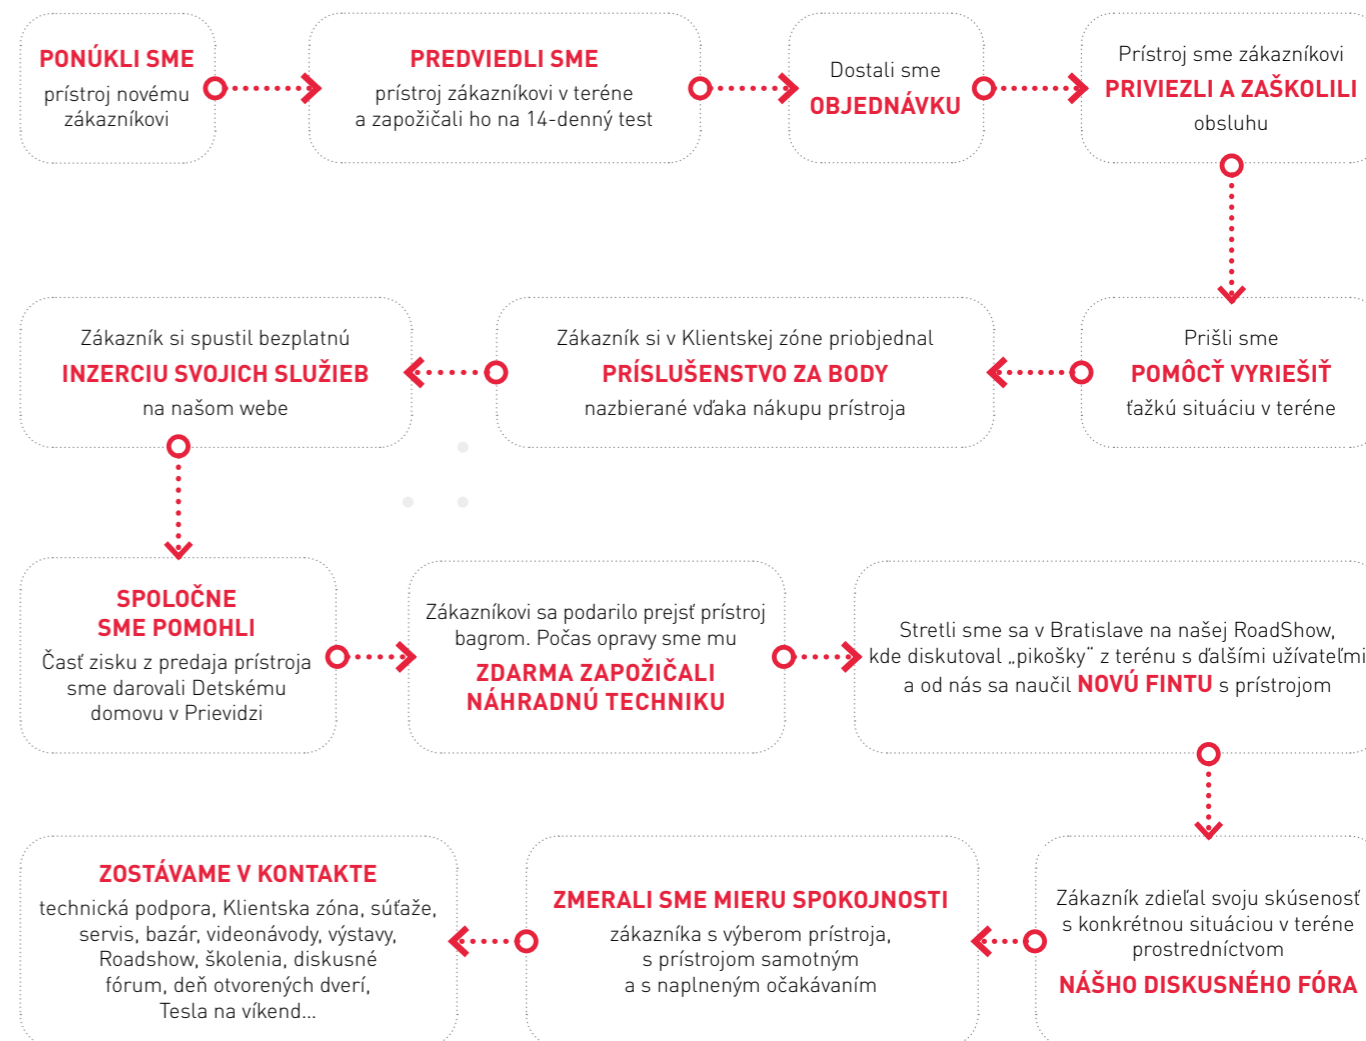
PONÚKLI SME
prístroj novému zákazníkovi

PREDVIEDLI SME
prístroj zákazníkovi v teréne a zapožičali ho na 14-denný test

Dostali sme
OBJEDNÁVKU

Prístroj sme zákazníkovi
PRIVIEZLI A ZAŠKOLILI
obsluhu

Prišli sme
POMÔCŤ VYRIEŠIŤ
ťažkú situáciu v teréne

Zákazník si v Klientskej zóne priobjednal
PRÍSLUŠENSTVO ZA BODY
nazbierané vďaka nákupu prístroja

Zákazník si spustil bezplatnú
INZERCIU SVOJICH SLUŽIEB
na našom webe

SPOLOČNE
SME POMOHLI
Časť zisku z predaja prístroja sme darovali Detskému domovu v Prievidzi

Zákazníkovi sa podarilo prejsť prístroj bagrom. Počas opravy sme mu
ZDARMA ZAPOŽIČALI NÁHRADNÚ TECHNIKU

Stretli sme sa v Bratislave na našej RoadShow, kde diskutoval „pikošky" z terénu s ďalšími užívateľmi a od nás sa naučil NOVÚ FINTU s prístrojom

Zákazník zdieľal svoju skúsenosť s konkrétnou situáciou v teréne prostredníctvom
NÁŠHO DISKUSNÉHO FÓRA

ZMERALI SME MIERU SPOKOJNOSTI
zákazníka s výberom prístroja, s prístrojom samotným a s naplneným očakávaním

ZOSTÁVAME V KONTAKTE
technická podpora, Klientska zóna, súťaže, servis, bazár, videonávody, výstavy, Roadshow, školenia, diskusné fórum, deň otvorených dverí, Tesla na víkend...